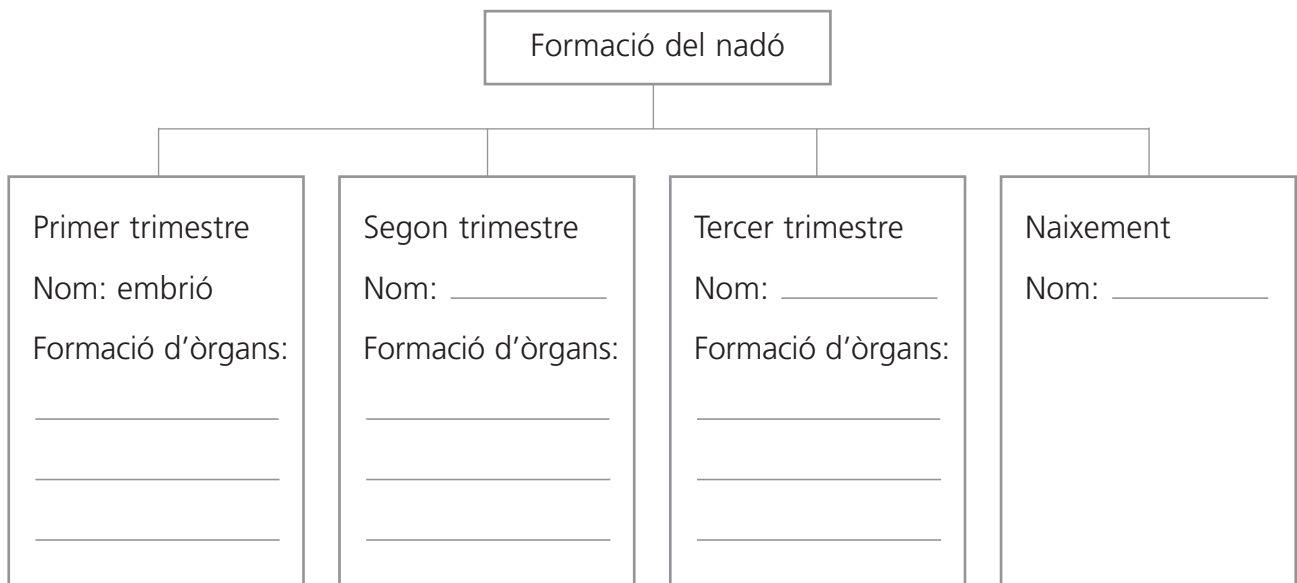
Formació del nadó

Primer trimestre
Nom: embrió
Formació d'òrgans:
______
______
______

Segon trimestre
Nom: ______
Formació d'òrgans:
______
______
______

Tercer trimestre
Nom: ______
Formació d'òrgans:
______
______
______

Naixement
Nom: ______